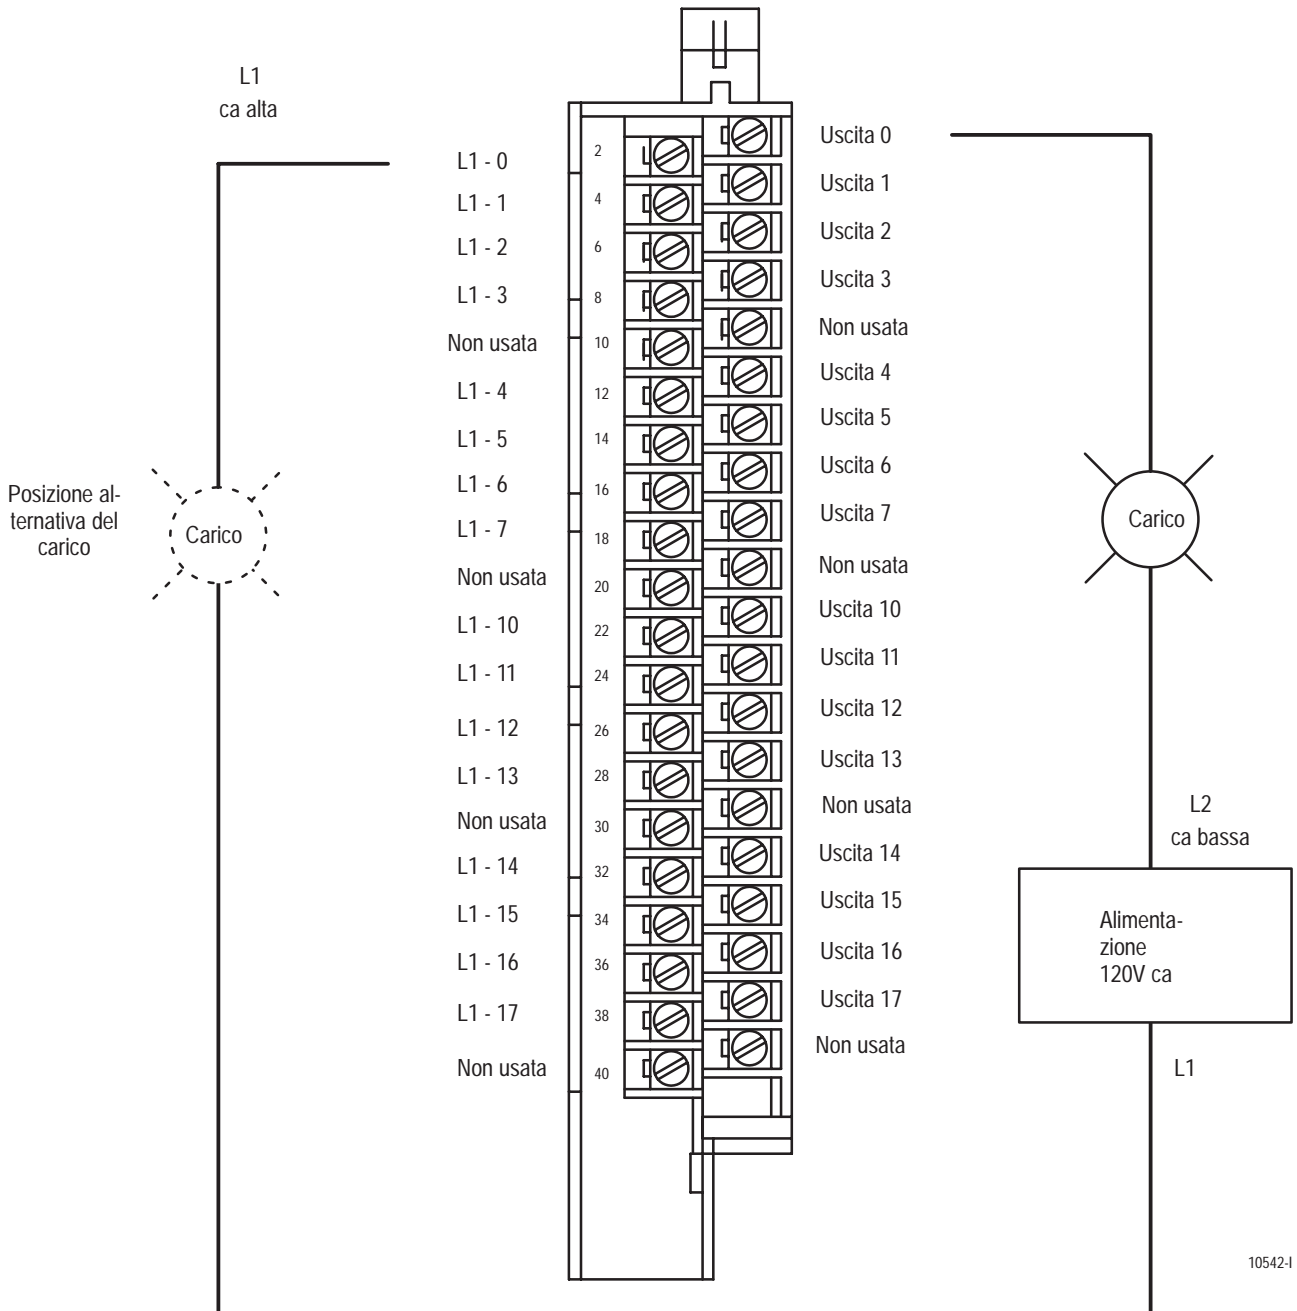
L1
ca alta

Posizione alternativa del carico

Carico

L1 - 0
L1 - 1
L1 - 2
L1 - 3
Non usata
L1 - 4
L1 - 5
L1 - 6
L1 - 7
Non usata
L1 - 10
L1 - 11
L1 - 12
L1 - 13
Non usata
L1 - 14
L1 - 15
L1 - 16
L1 - 17
Non usata

2
4
6
8
10
12
14
16
18
20
22
24
26
28
30
32
34
36
38
40

Uscita 0
Uscita 1
Uscita 2
Uscita 3
Non usata
Uscita 4
Uscita 5
Uscita 6
Uscita 7
Non usata
Uscita 10
Uscita 11
Uscita 12
Uscita 13
Non usata
Uscita 14
Uscita 15
Uscita 16
Uscita 17
Non usata

Carico

L2
ca bassa

Alimentazione
120V ca

L1

10542-I